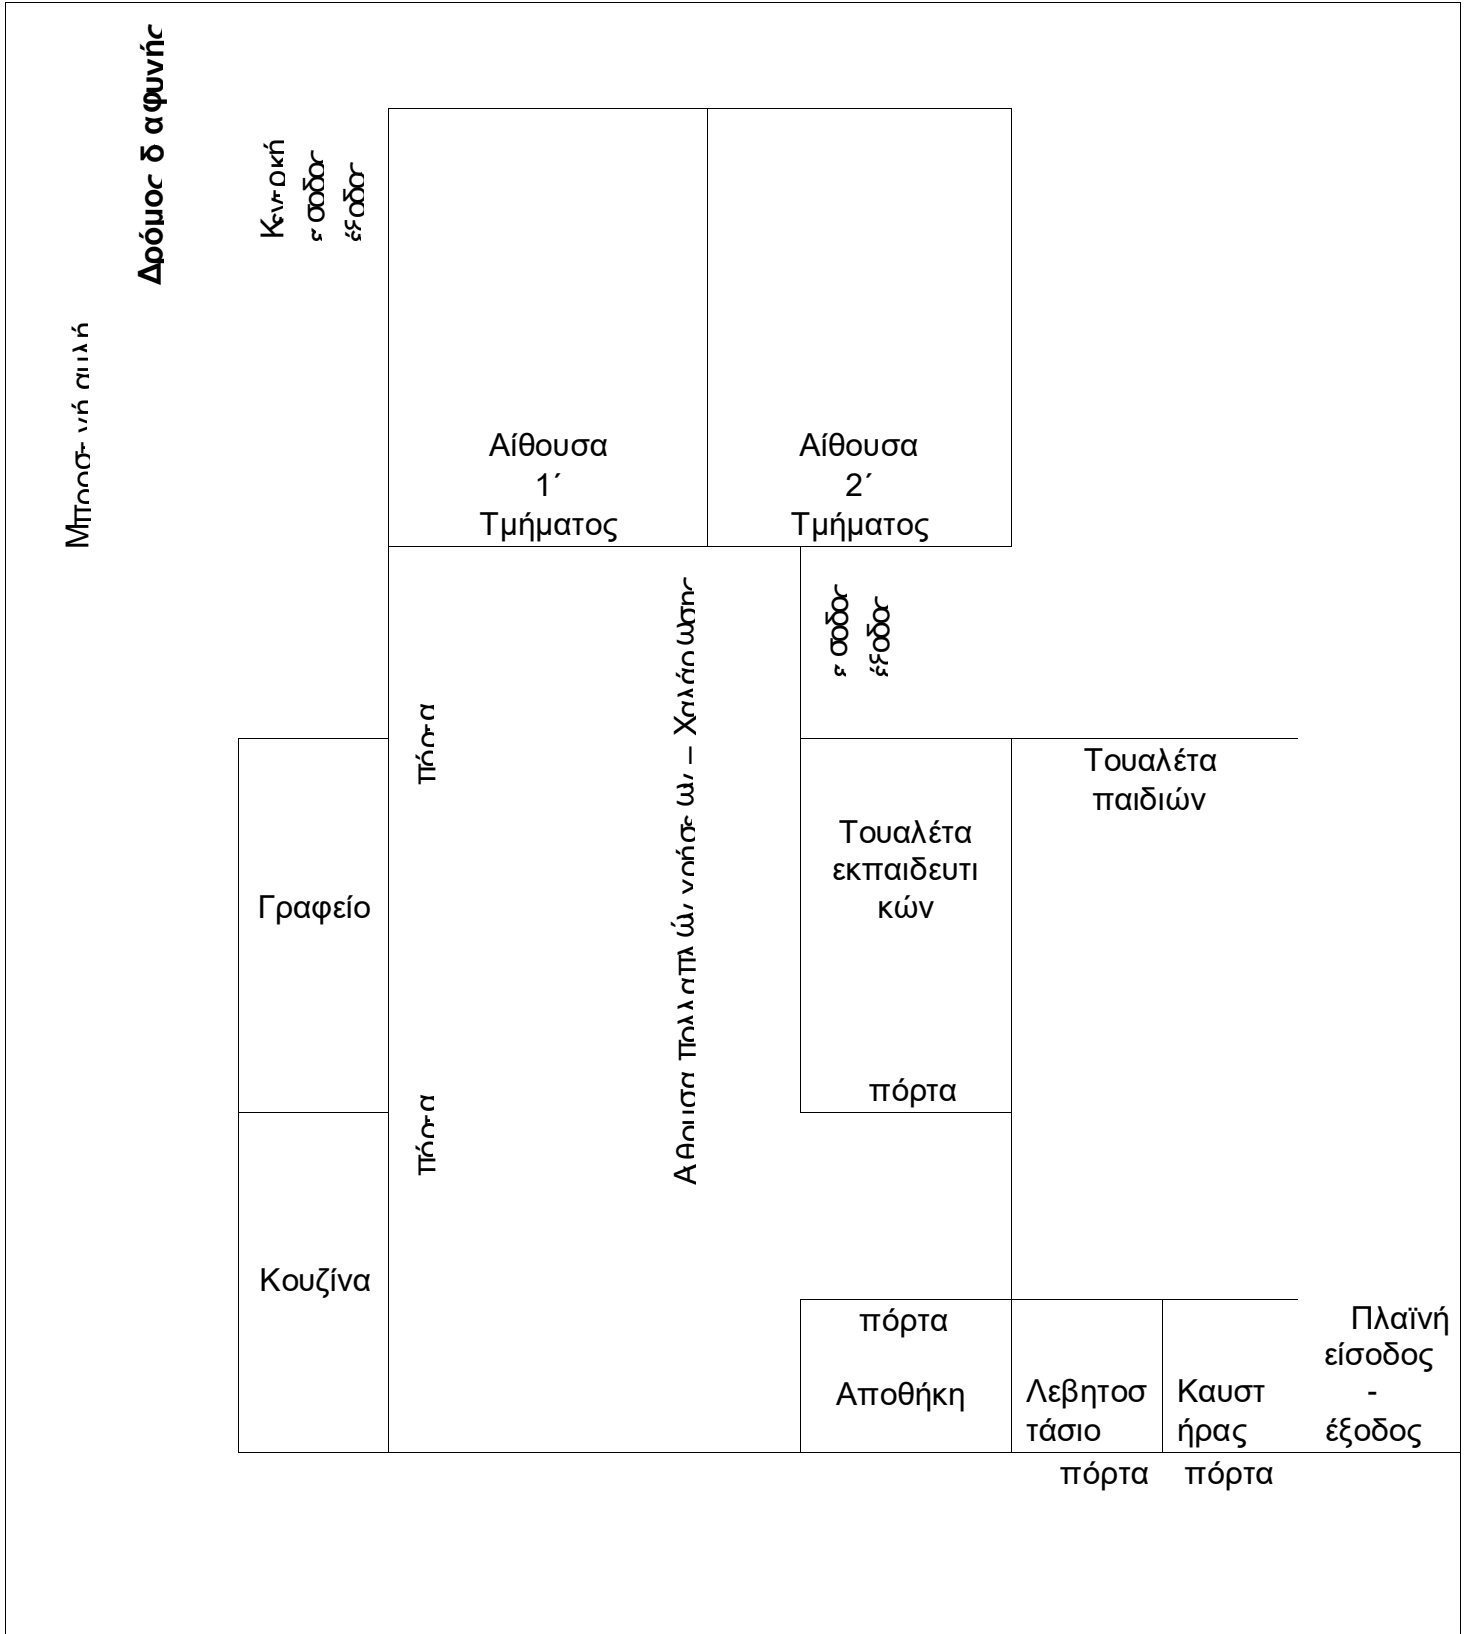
Δρόμος δ αφυνής

Κεντρική
ε σοδος
έξοδος

Μπροστινή αυλή

Αίθουσα
1΄
Τμήματος

Αίθουσα
2΄
Τμήματος

ε σοδος
έξοδος

Πόρτα

Αίθουσα Πολλαπλών χρήσεων – Χολ/Ιματιοθήκη

Τουαλέτα
παιδιών

Τουαλέτα
εκπαιδευτικών

Γραφείο

πόρτα

Πόρτα

Κουζίνα

πόρτα

Αποθήκη

Λεβητοστάσιο

Καυστήρας

Πλαϊνή
είσοδος
-
έξοδος

πόρτα πόρτα